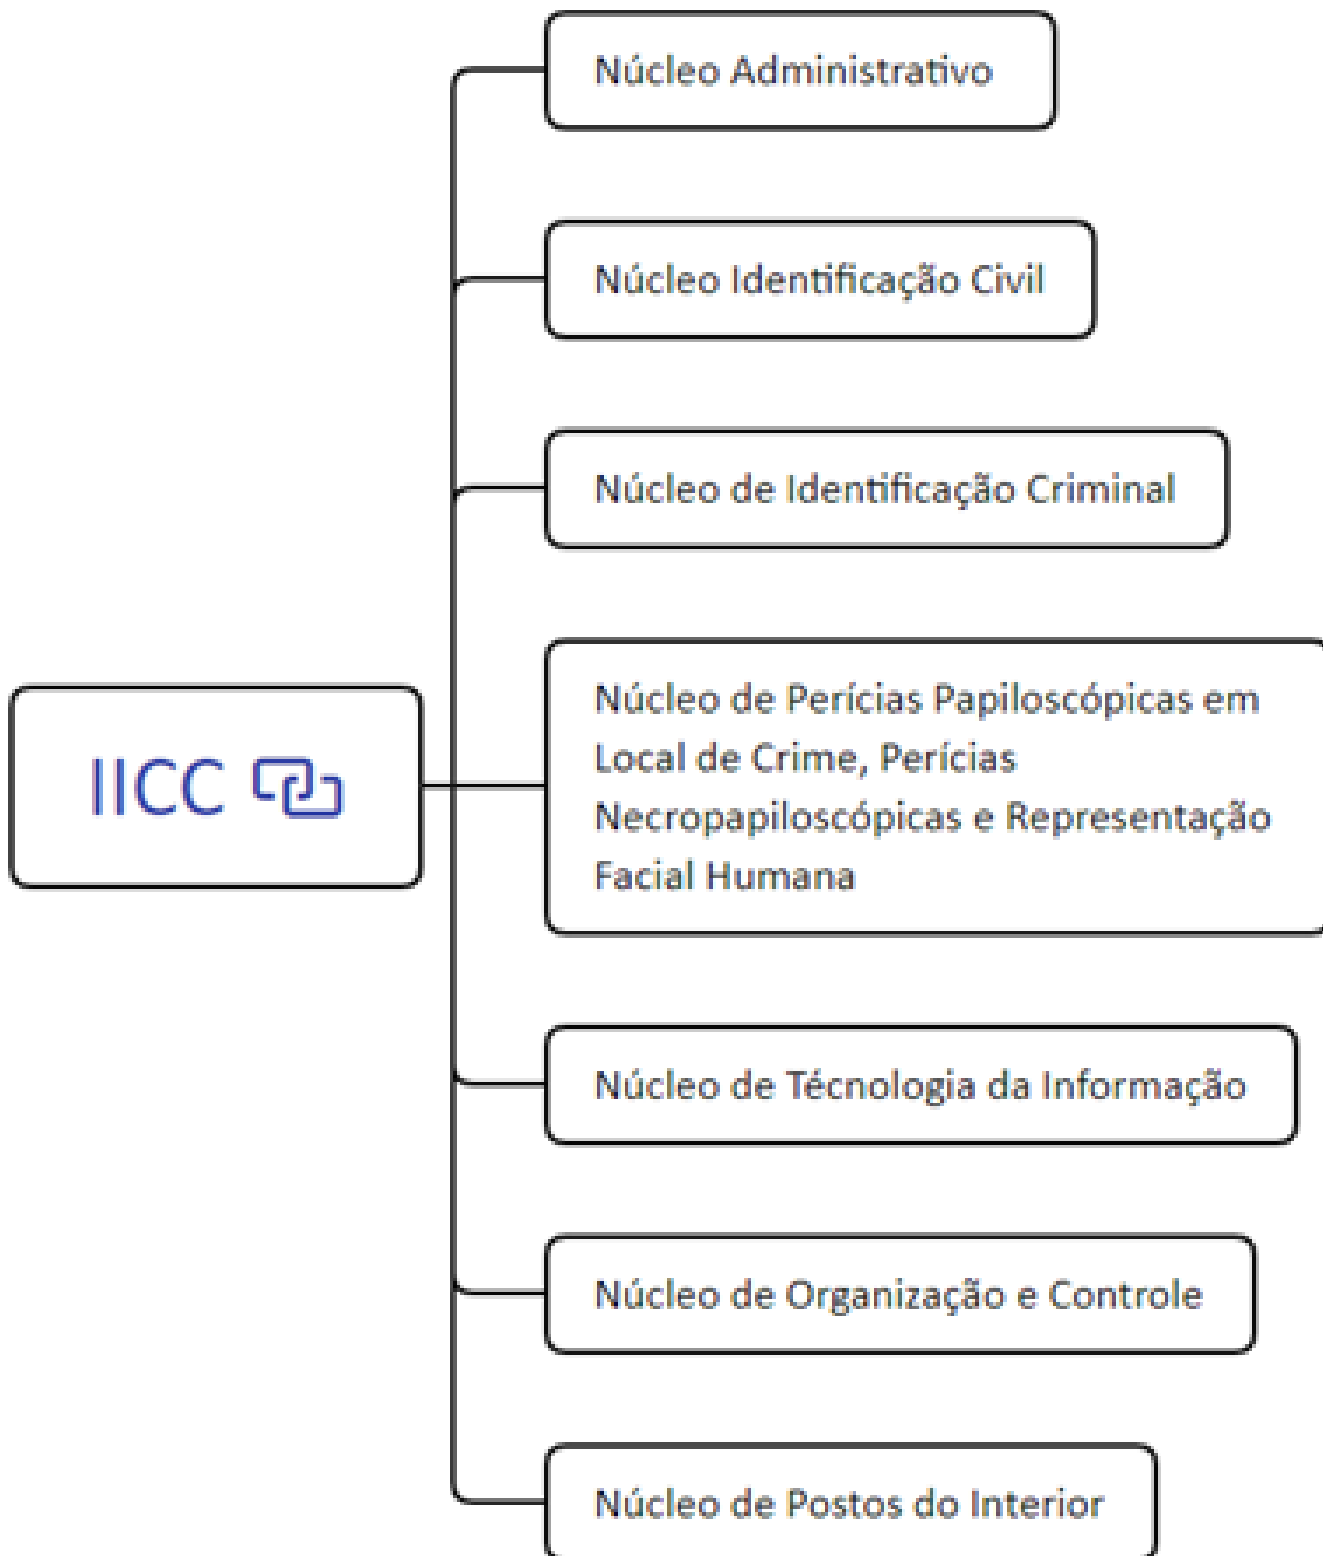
IICC

Núcleo Administrativo

Núcleo Identificação Civil

Núcleo de Identificação Criminal

Núcleo de Perícias Papiloscópicas em Local de Crime, Perícias Necropapiloscópicas e Representação Facial Humana

Núcleo de Técnologia da Informação

Núcleo de Organização e Controle

Núcleo de Postos do Interior